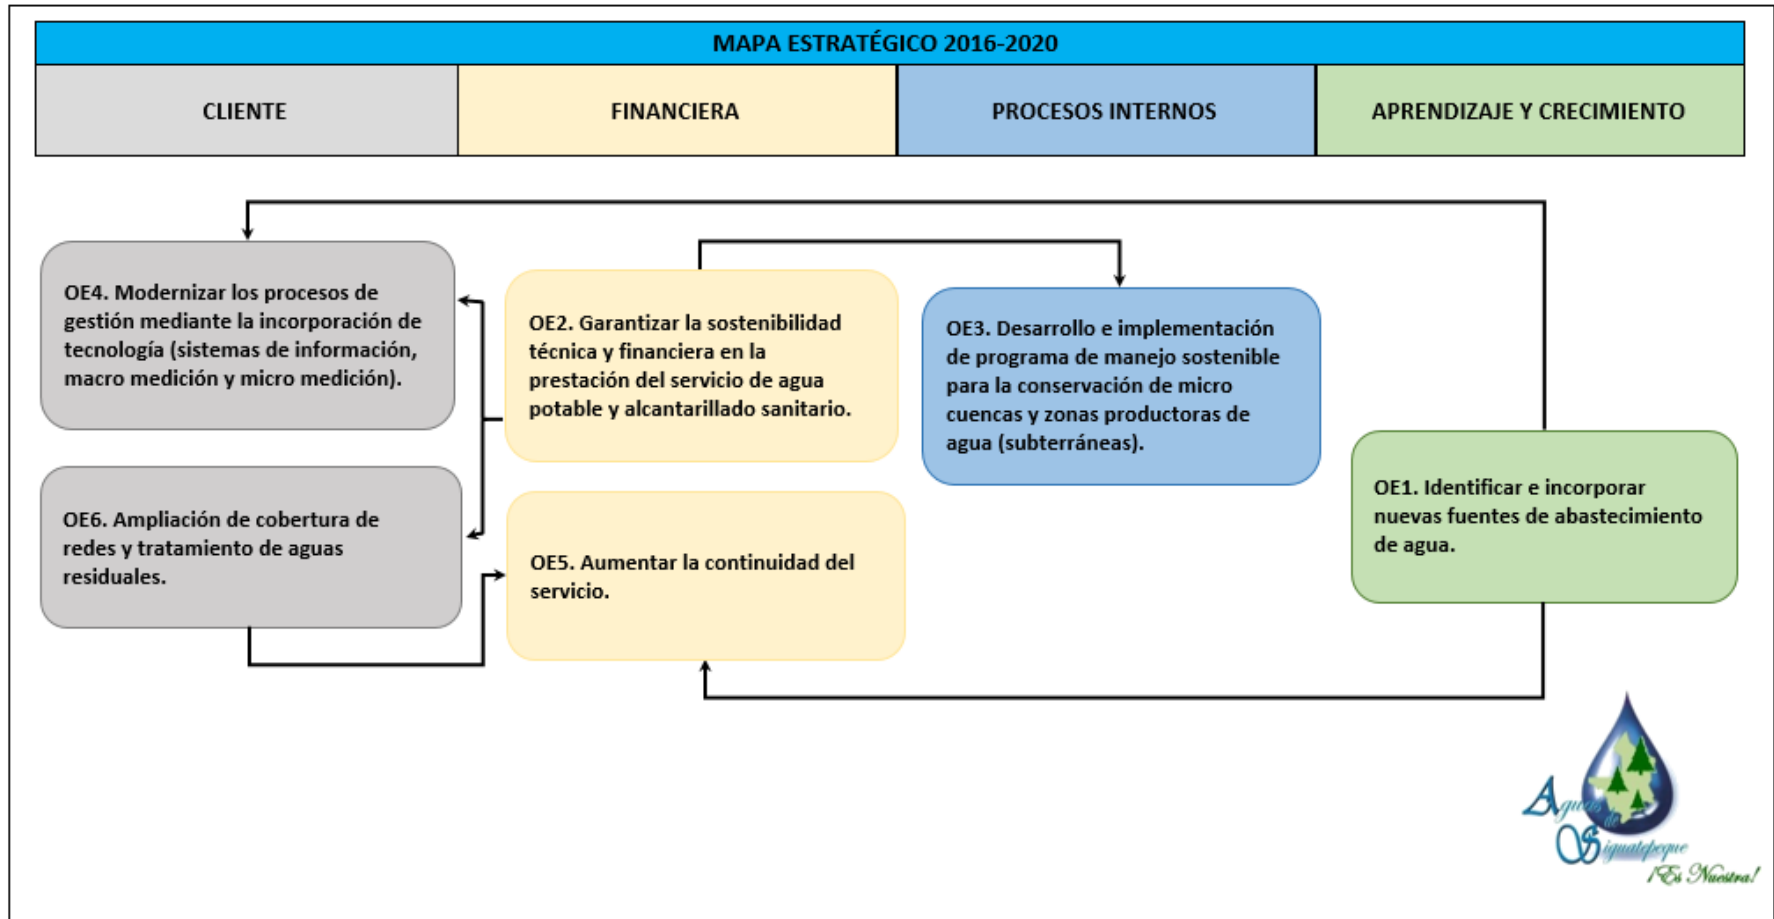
MAPA ESTRATÉGICO 2016-2020

| CLIENTE | FINANCIERA | PROCESOS INTERNOS | APRENDIZAJE Y CRECIMIENTO |
|---|---|---|---|

OE4. Modernizar los procesos de gestión mediante la incorporación de tecnología (sistemas de información, macro medición y micro medición).

OE6. Ampliación de cobertura de redes y tratamiento de aguas residuales.

OE2. Garantizar la sostenibilidad técnica y financiera en la prestación del servicio de agua potable y alcantarillado sanitario.

OE5. Aumentar la continuidad del servicio.

OE3. Desarrollo e implementación de programa de manejo sostenible para la conservación de micro cuencas y zonas productoras de agua (subterráneas).

OE1. Identificar e incorporar nuevas fuentes de abastecimiento de agua.

Aguas de Siguatepeque ¡Es Nuestra!